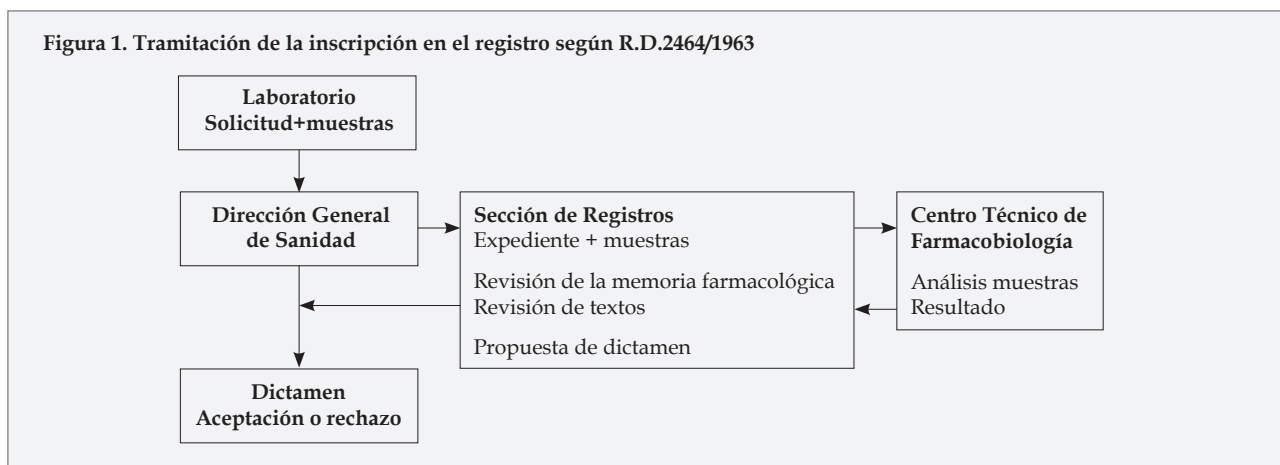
Figura 1. Tramitación de la inscripción en el registro según R.D.2464/1963

Laboratorio
Solicitud+muestras

Dirección General
de Sanidad

Sección de Registros
Expediente + muestras

Revisión de la memoria farmacológica
Revisión de textos

Propuesta de dictamen

Centro Técnico de
Farmacobiología

Análisis muestras
Resultado

Dictamen
Aceptación o rechazo